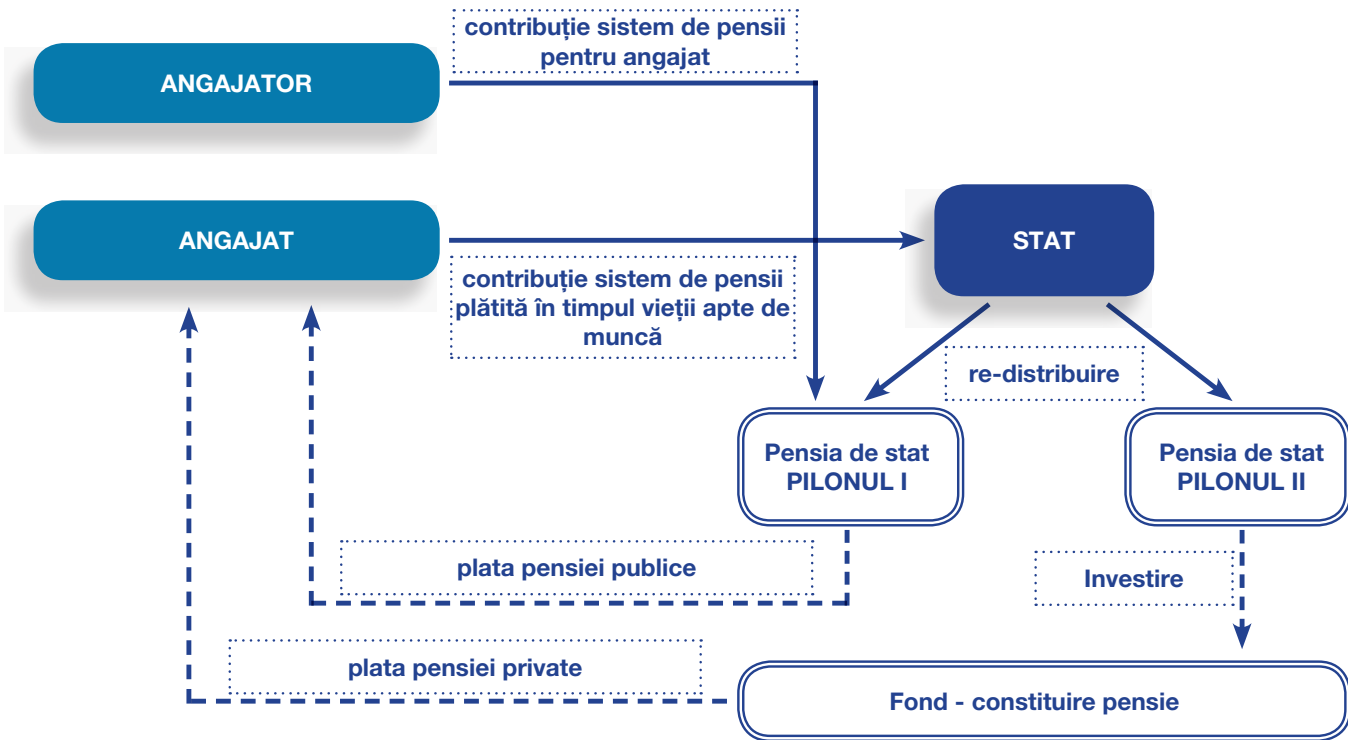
ANGAJATOR

contribuție sistem de pensii pentru angajat

ANGAJAT

STAT

contribuție sistem de pensii plătită în timpul vieții apte de muncă

re-distribuire

Pensia de stat PILONUL I

Pensia de stat PILONUL II

plata pensiei publice

Investire

plata pensiei private

Fond - constituire pensie